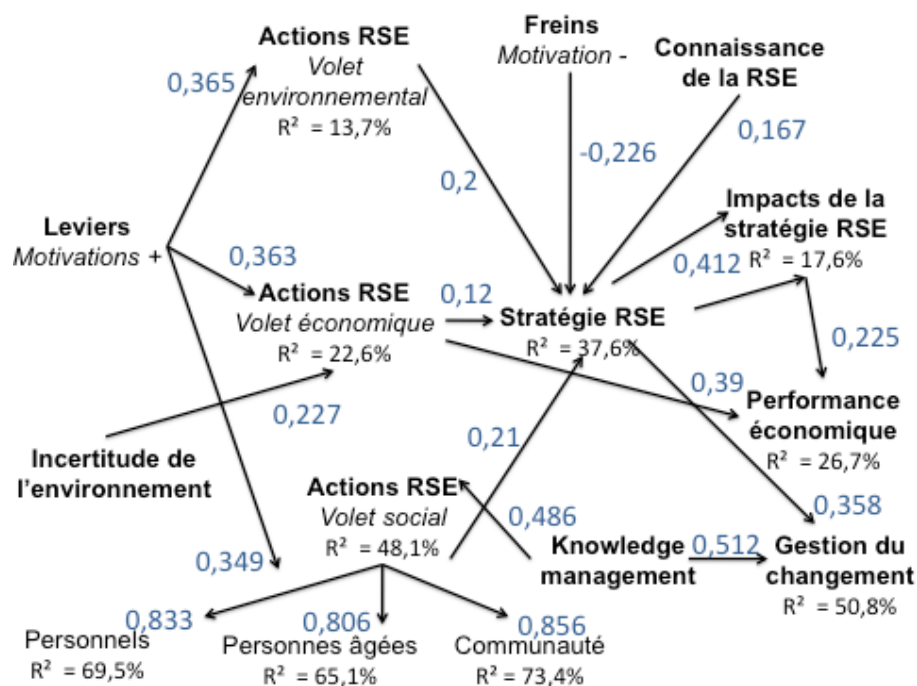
Actions RSE
Volet environnemental
R² = 13,7%

Freins
Motivation -

Connaissance de la RSE

0,365

-0,226

0,167

0,2

Impacts de la stratégie RSE
R² = 17,6%

Leviers
Motivations +

0,363

0,412

Actions RSE
Volet économique
R² = 22,6%

0,12

Stratégie RSE
R² = 37,6%

0,225

0,39

Performance économique
R² = 26,7%

0,227

Incertitude de l'environnement

0,21

Actions RSE
Volet social
R² = 48,1%

0,486

0,358

Knowledge management

0,512

Gestion du changement
R² = 50,8%

0,349

0,833
Personnels
R² = 69,5%

0,806
Personnes âgées
R² = 65,1%

0,856
Communauté
R² = 73,4%